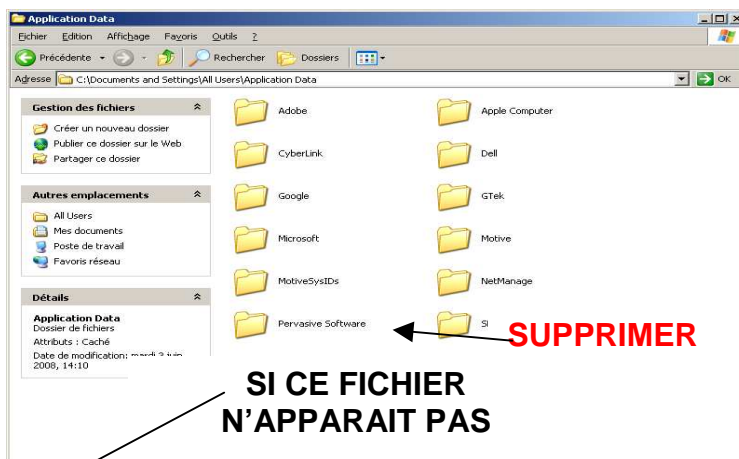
Application Data

Fichier Edition Affichage Favoris Outils ?

Précédente Rechercher Dossiers

Adresse C:\Documents and Settings\All Users\Application Data OK

Gestion des fichiers

Créer un nouveau dossier
Publier ce dossier sur le Web
Partager ce dossier

Autres emplacements

All Users
Mes documents
Poste de travail
Favoris réseau

Détails

Application Data
Dossier de fichiers
Attributs : Caché
Date de modification: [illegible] 2008, 14:10

Adobe
Apple Computer
CyberLink
Dell
Google
GTek
Microsoft
Motive
MotiveSysIDs
NetManage
Pervasive Software
SI

SUPPRIMER

SI CE FICHIER N'APPARAIT PAS